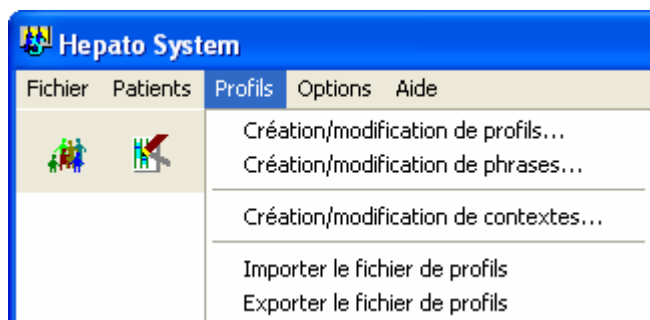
Hepato System

Fichier Patients Profils Options Aide

Création/modification de profils...
Création/modification de phrases...

Création/modification de contextes...

Importer le fichier de profils
Exporter le fichier de profils